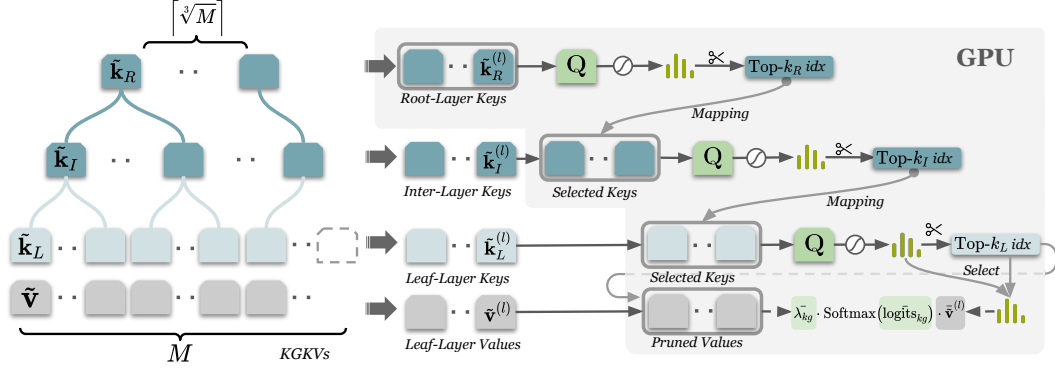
$\lceil \sqrt[3]{M} \rceil$

$\tilde{\mathbf{k}}_R$ · ·

$\tilde{\mathbf{k}}_I$ · · · ·

$\tilde{\mathbf{k}}_L$ · · · · · ·

$\tilde{\mathbf{v}}$ · · · · · ·

$M$

KGKVs

GPU

· · $\tilde{\mathbf{k}}_R^{(l)}$

Root-Layer Keys

Q

Top-$k_R$ idx

Mapping

· · $\tilde{\mathbf{k}}_I^{(l)}$

Inter-Layer Keys

· ·

Selected Keys

Q

Top-$k_I$ idx

Mapping

· · $\tilde{\mathbf{k}}_L^{(l)}$

Leaf-Layer Keys

· ·

Selected Keys

Q

Top-$k_L$ idx

Select

· · $\tilde{\mathbf{v}}^{(l)}$

Leaf-Layer Values

· ·

Pruned Values

$\bar{\lambda}_{kg}$ · Softmax$(\bar{\text{logits}}_{kg})$ · $\bar{\tilde{\mathbf{v}}}^{(l)}$